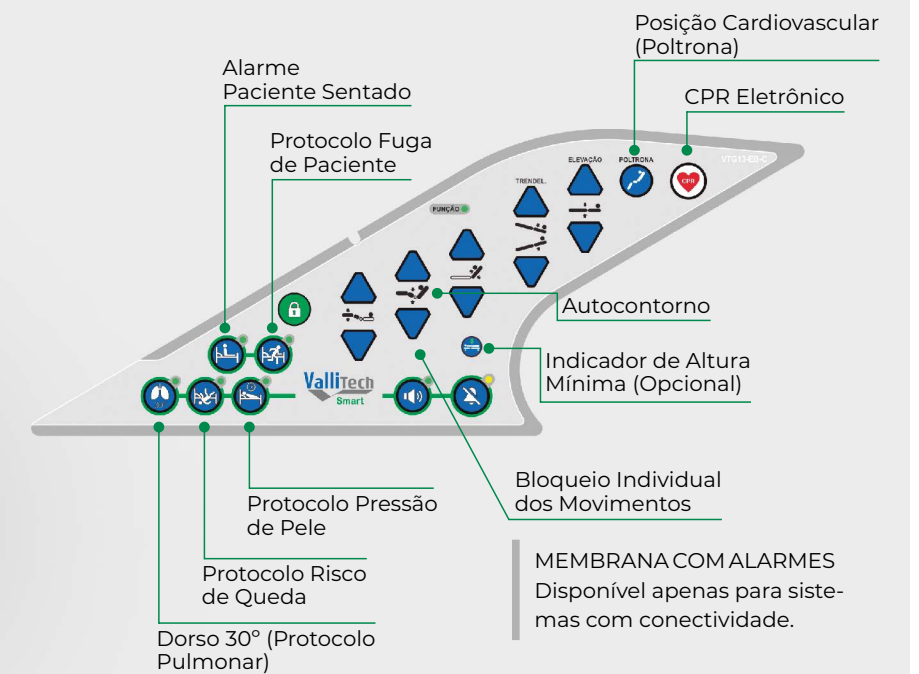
Posição Cardiovascular (Poltrona)

CPR Eletrônico

Alarme Paciente Sentado

Protocolo Fuga de Paciente

VTG12-EB-C

POLTRONA

ELEVAÇÃO

TRENDEL.

FUNÇÃO

CPR

Autocontorno

Indicador de Altura Mínima (Opcional)

ValliTech Smart

Bloqueio Individual dos Movimentos

Protocolo Pressão de Pele

Protocolo Risco de Queda

Dorso 30° (Protocolo Pulmonar)

MEMBRANA COM ALARMES
Disponível apenas para sistemas com conectividade.